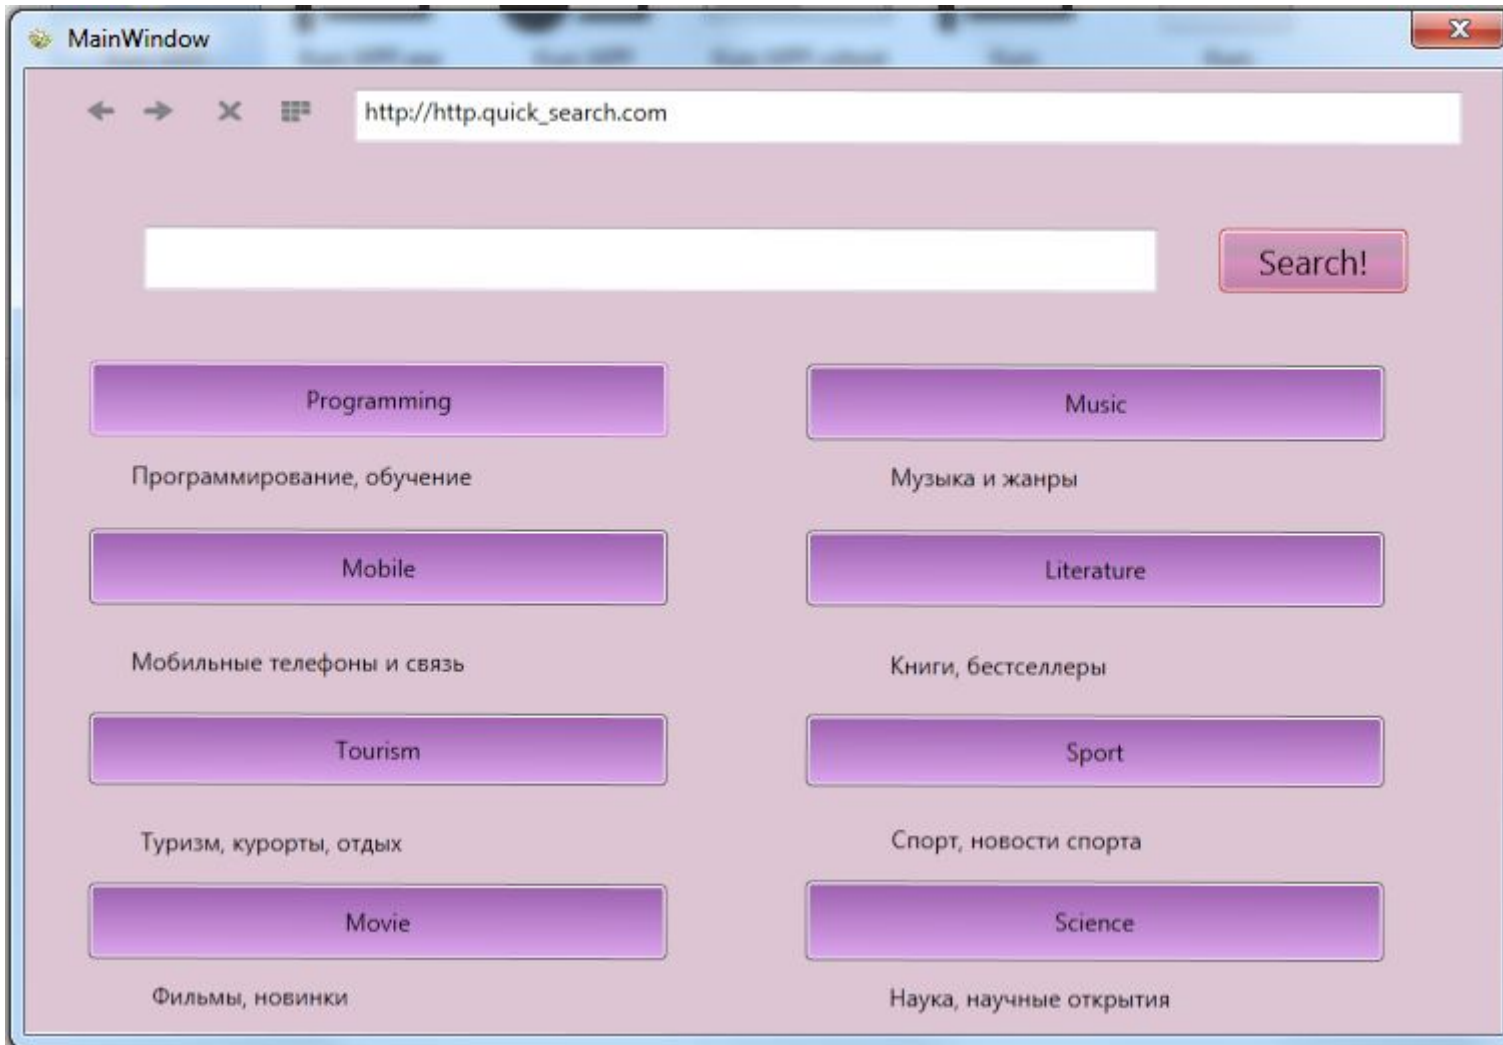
MainWindow

http://http.quick_search.com

Search!

Programming

Программирование, обучение

Music

Музыка и жанры

Mobile

Мобильные телефоны и связь

Literature

Книги, бестселлеры

Tourism

Туризм, курорты, отдых

Sport

Спорт, новости спорта

Movie

Фильмы, новинки

Science

Наука, научные открытия